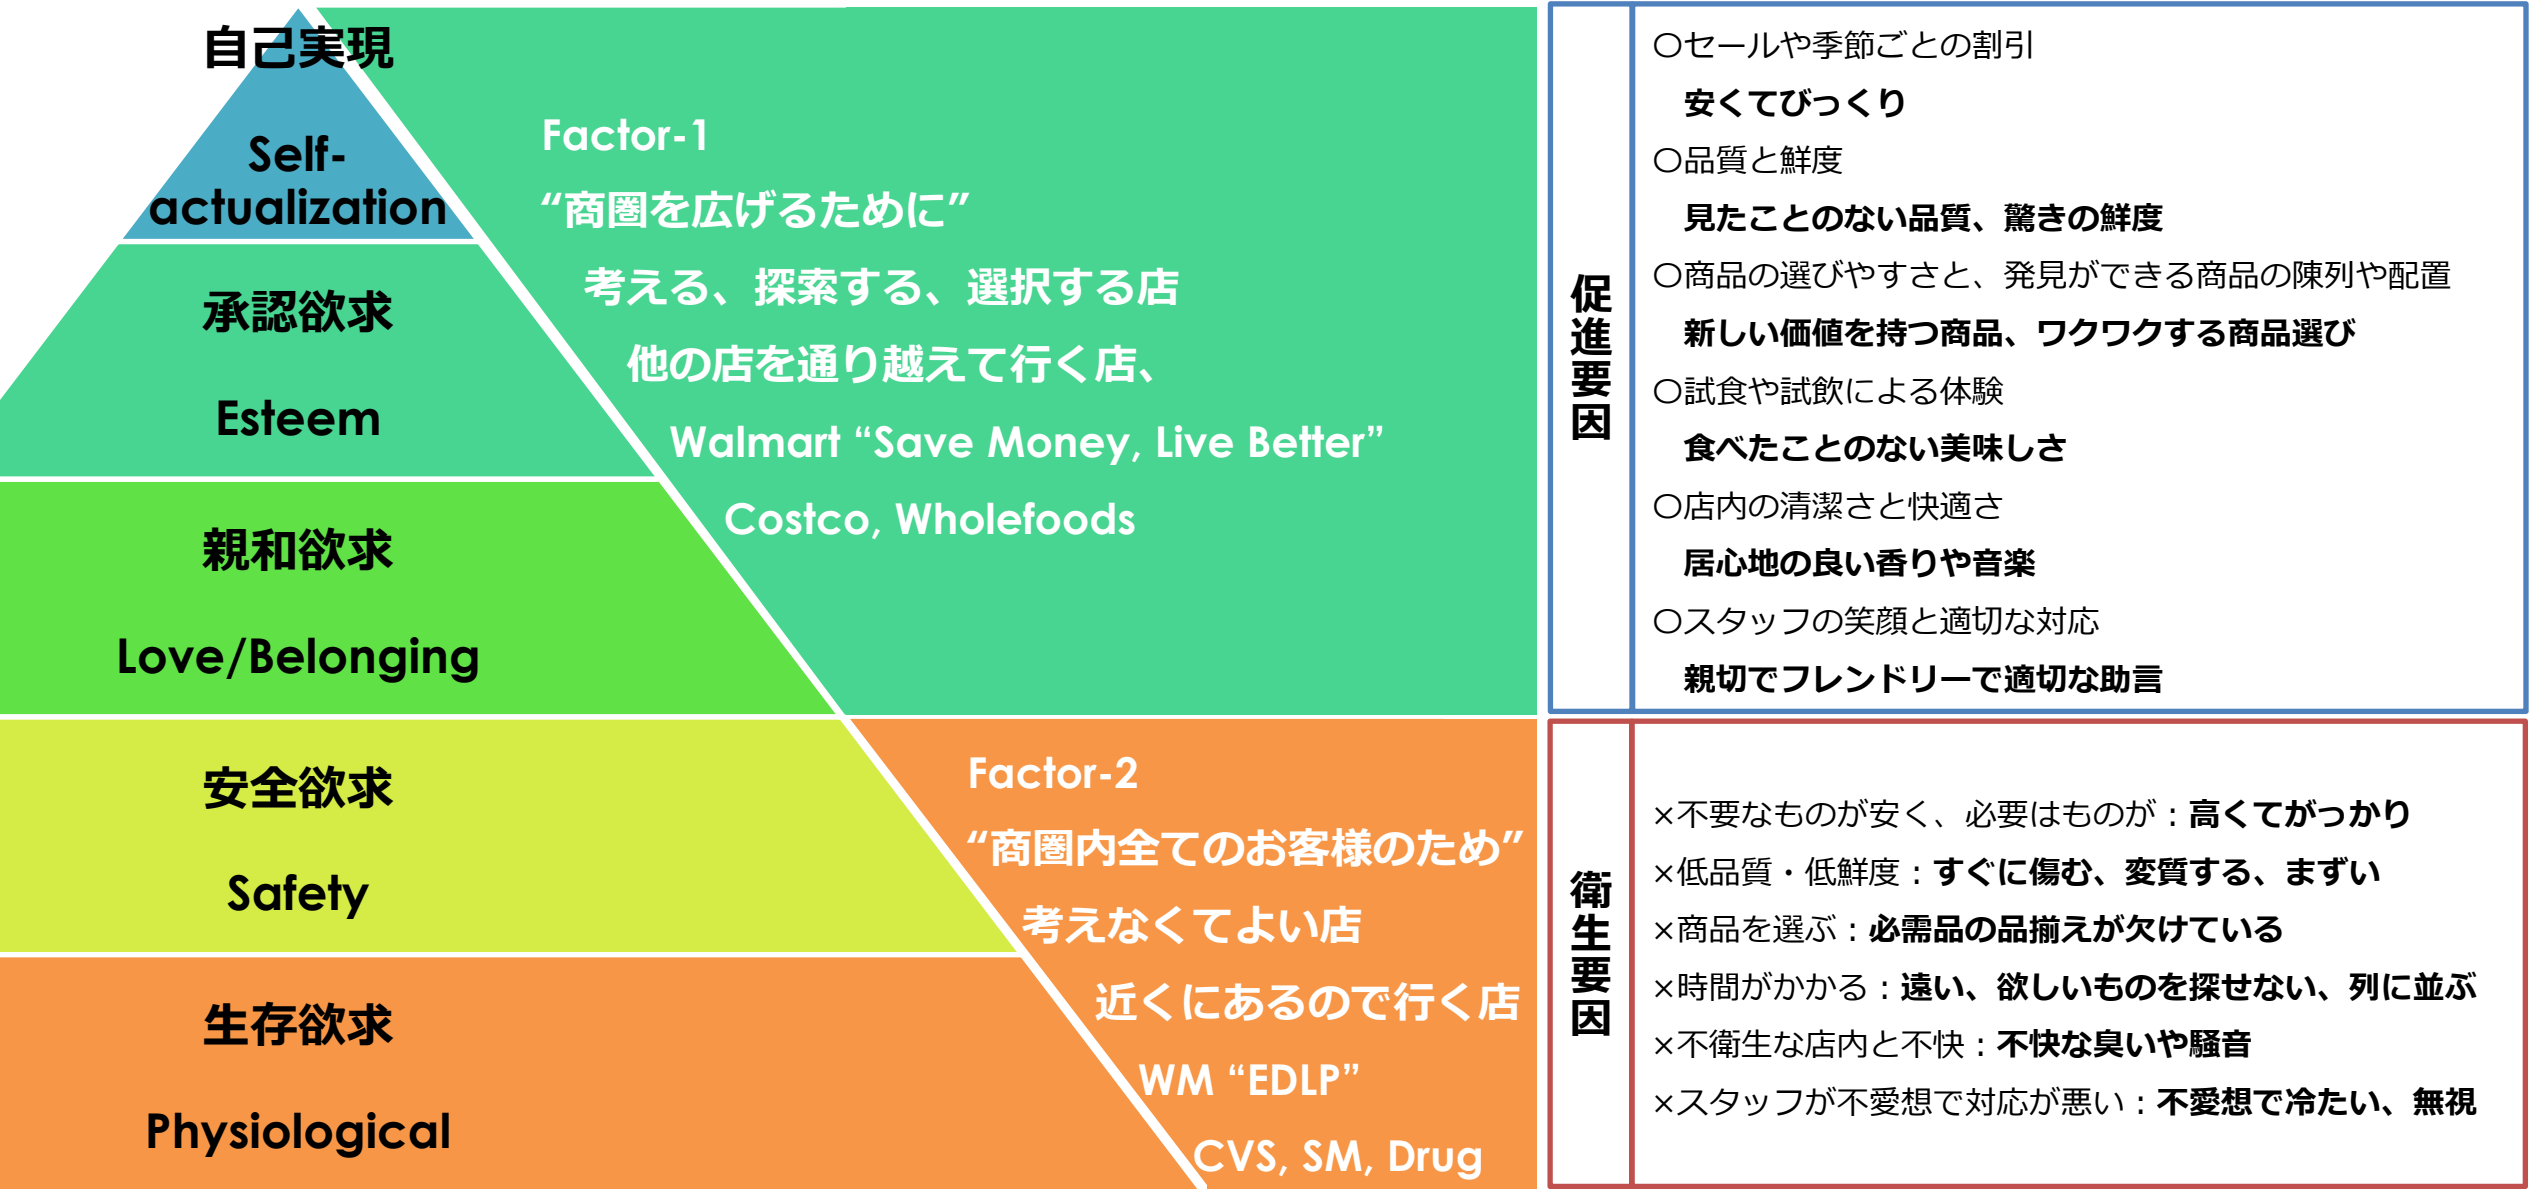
自己実現

Self-actualization

承認欲求

Esteem

親和欲求

Love/Belonging

安全欲求

Safety

生存欲求

Physiological

Factor-1

“商圏を広げるために”

考える、探索する、選択する店

他の店を通り越えて行く店、

Walmart “Save Money, Live Better”

Costco, Wholefoods

Factor-2

“商圏内全てのお客様のため”

考えなくてよい店

近くにあるので行く店

WM “EDLP”

CVS, SM, Drug

促進要因

○セールや季節ごとの割引

安くてびっくり

○品質と鮮度

見たことのない品質、驚きの鮮度

○商品の選びやすさと、発見ができる商品の陳列や配置

新しい価値を持つ商品、ワクワクする商品選び

○試食や試飲による体験

食べたことのない美味しさ

○店内の清潔さと快適さ

居心地の良い香りや音楽

○スタッフの笑顔と適切な対応

親切でフレンドリーで適切な助言

衛生要因

×不要なものが安く、必要はものが：高くてがっかり

×低品質・低鮮度：すぐに傷む、変質する、まずい

×商品を選ぶ：必需品の品揃えが欠けている

×時間がかかる：遠い、欲しいものを探せない、列に並ぶ

×不衛生な店内と不快：不快な臭いや騒音

×スタッフが不愛想で対応が悪い：不愛想で冷たい、無視